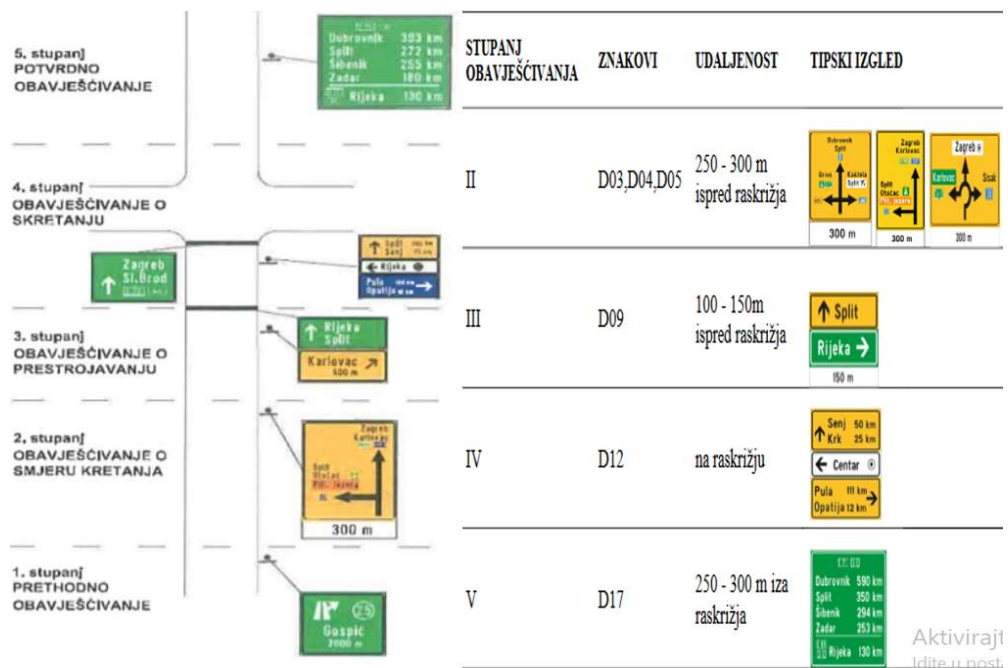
5. stupanj
POTVRDNO
OBAVJEŠĆIVANJE

Dubrovnik 393 km
Split 272 km
Šibenik 255 km
Zadar 180 km
Rijeka 130 km

4. stupanj
OBAVJEŠĆIVANJE O
SKRETANJU

Zagreb
Sl. Brod

↑ Split
Senj
← Rijeka
Pula
Opatija

3. stupanj
OBAVJEŠĆIVANJE O
PRESTROJAVANJU

↑ Rijeka
Split
Karlovac
500 m

2. stupanj
OBAVJEŠĆIVANJE O
SMJERU KRETANJA

Zagreb
Karlovac
Split
Otočac
Plit. jezera
300 m

1. stupanj
PRETHODNO
OBAVJEŠĆIVANJE

Gospić
2000 m

| STUPANJ OBAVJEŠĆIVANJA | ZNAKOVI | UDALJENOST | TIPSKI IZGLED |
|---|---|---|---|
| II | D03,D04,D05 | 250 - 300 m ispred raskrižja | Dubrovnik Split Brač Kaštela Split K. 300 m; Zagreb Karlovac Split Otočac Plit. jezera 300 m; Zagreb Karlovac Sisak 300 m |
| III | D09 | 100 - 150m ispred raskrižja | ↑ Split; Rijeka →; 150 m |
| IV | D12 | na raskrižju | ↑ Senj 50 km Krk 25 km; ← Centar; Pula 111 km Opatija 12 km |
| V | D17 | 250 - 300 m iza raskrižja | Dubrovnik 590 km Split 350 km Šibenik 294 km Zadar 253 km Rijeka 130 km |

Aktivirajt
Idite u postl